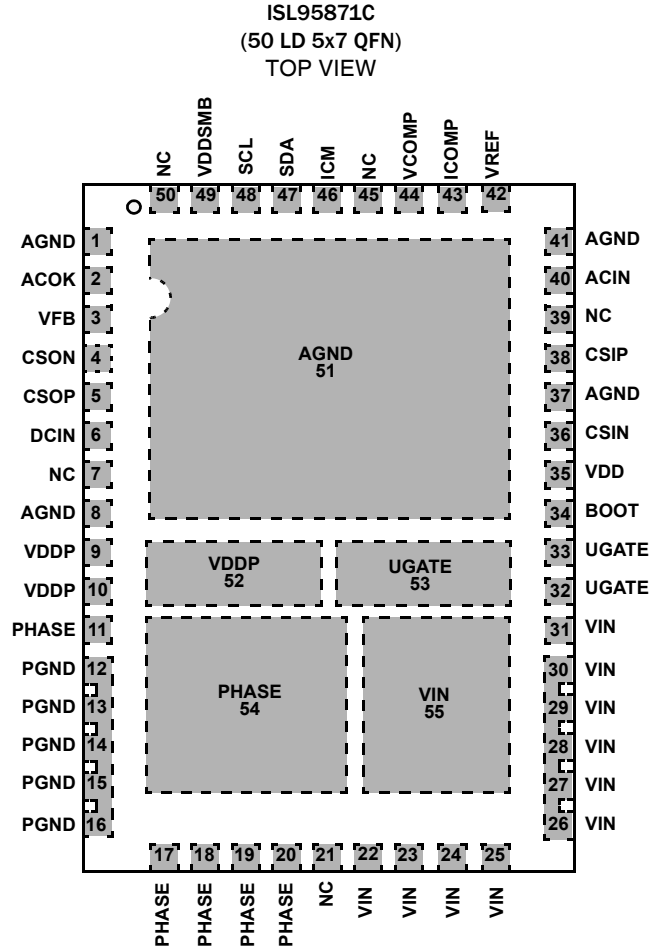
ISL95871C
(50 LD 5x7 QFN)
TOP VIEW

NC 50
VDDSMB 49
SCL 48
SDA 47
ICM 46
NC 45
VCOMP 44
ICOMP 43
VREF 42

AGND 1
ACOK 2
VFB 3
CSON 4
CSOP 5
DCIN 6
NC 7
AGND 8
VDDP 9
VDDP 10
PHASE 11
PGND 12
PGND 13
PGND 14
PGND 15
PGND 16

AGND
51

VDDP
52

UGATE
53

PHASE
54

VIN
55

41 AGND
40 ACIN
39 NC
38 CSIP
37 AGND
36 CSIN
35 VDD
34 BOOT
33 UGATE
32 UGATE
31 VIN
30 VIN
29 VIN
28 VIN
27 VIN
26 VIN

17 PHASE
18 PHASE
19 PHASE
20 PHASE
21 NC
22 VIN
23 VIN
24 VIN
25 VIN